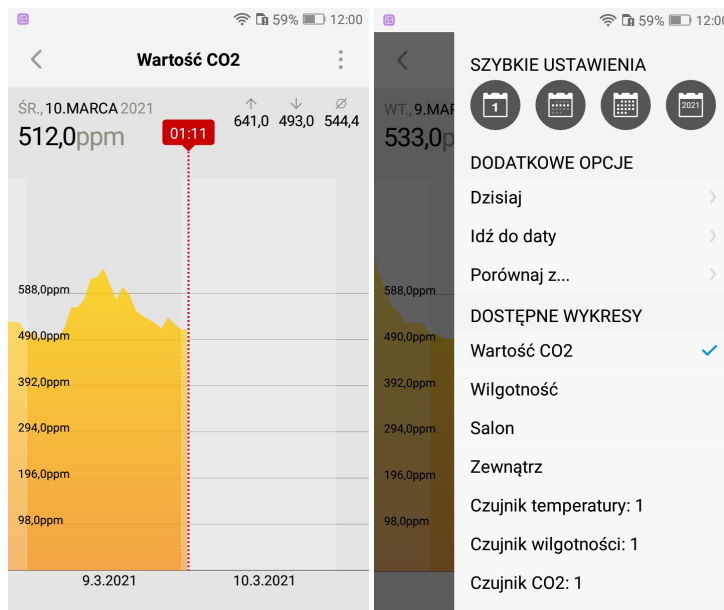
59% 12:00

Wartość CO2

ŚR., 10.MARCA 2021
512,0ppm

01:11

↑ 641,0 ↓ 493,0 ⌀ 544,4

588,0ppm
490,0ppm
392,0ppm
294,0ppm
196,0ppm
98,0ppm

9.3.2021
10.3.2021

59% 12:00

WT., 9.MAR
533,0p

588,0ppm
490,0ppm
392,0ppm
294,0ppm
196,0ppm
98,0ppm

SZYBKIE USTAWIENIA

1
2021

DODATKOWE OPCJE
Dzisiaj
Idź do daty
Porównaj z...

DOSTĘPNE WYKRESY
Wartość CO2 ✓
Wilgotność
Salon
Zewnątrz
Czujnik temperatury: 1
Czujnik wilgotności: 1
Czujnik CO2: 1